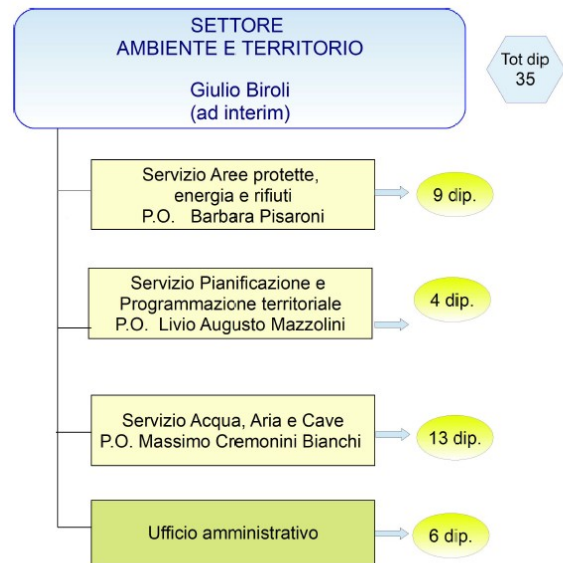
SETTORE
AMBIENTE E TERRITORIO

Giulio Biroli
(ad interim)

Tot dip
35

Servizio Aree protette, energia e rifiuti
P.O. Barbara Pisaroni

9 dip.

Servizio Pianificazione e Programmazione territoriale
P.O. Livio Augusto Mazzolini

4 dip.

Servizio Acqua, Aria e Cave
P.O. Massimo Cremonini Bianchi

13 dip.

Ufficio amministrativo

6 dip.